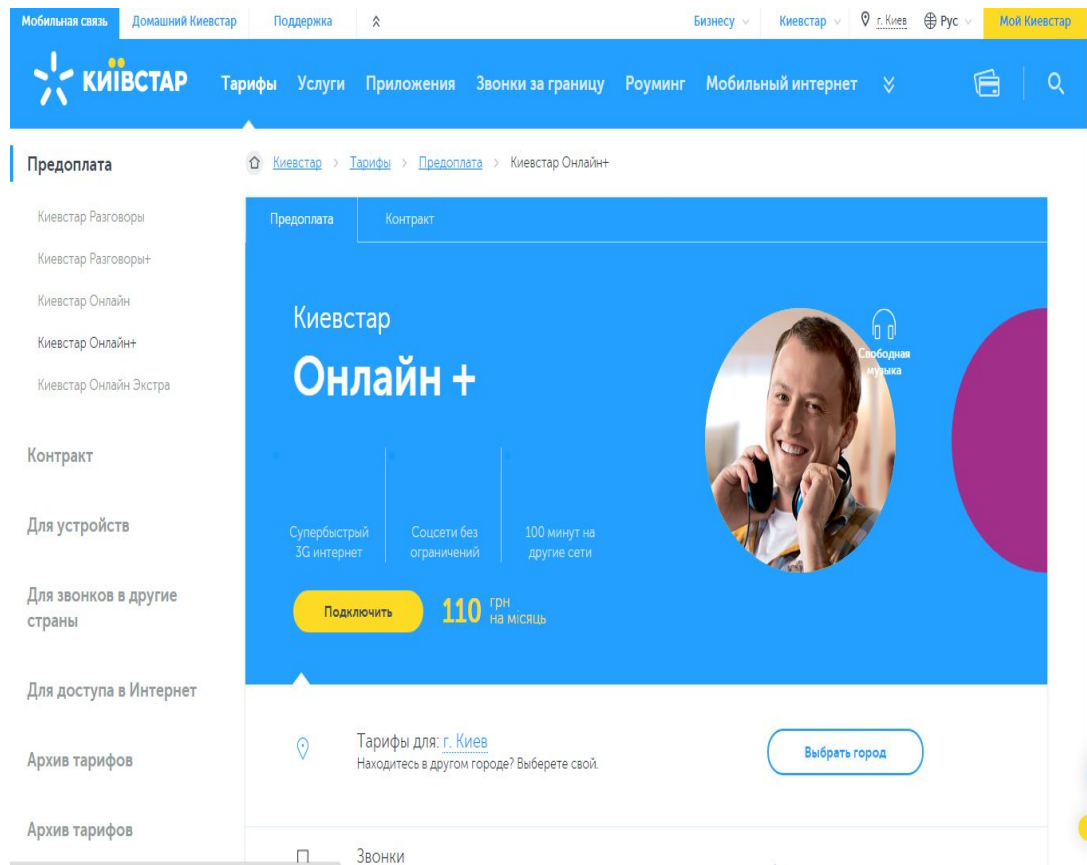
Мобильная связь Домашний Киевстар Поддержка

Бизнесу Киевстар г. Киев Рус Мой Киевстар

КИЇВСТАР Тарифы Услуги Приложения Звонки за границу Роуминг Мобильный интернет

Предоплата

Киевстар Разговоры

Киевстар Разговоры+

Киевстар Онлайн

Киевстар Онлайн+

Киевстар Онлайн Экстра

Контракт

Для устройств

Для звонков в другие страны

Для доступа в Интернет

Архив тарифов

Архив тарифов

Киевстар > Тарифы > Предоплата > Киевстар Онлайн+

Предоплата Контракт

Киевстар

Онлайн +

Свободная музыка

Супербыстрый 3G интернет

Соцсети без ограничений

100 минут на другие сети

Подключить

110 грн на місяць

Тарифы для: г. Киев

Находитесь в другом городе? Выберете свой.

Выбрать город

Звонки